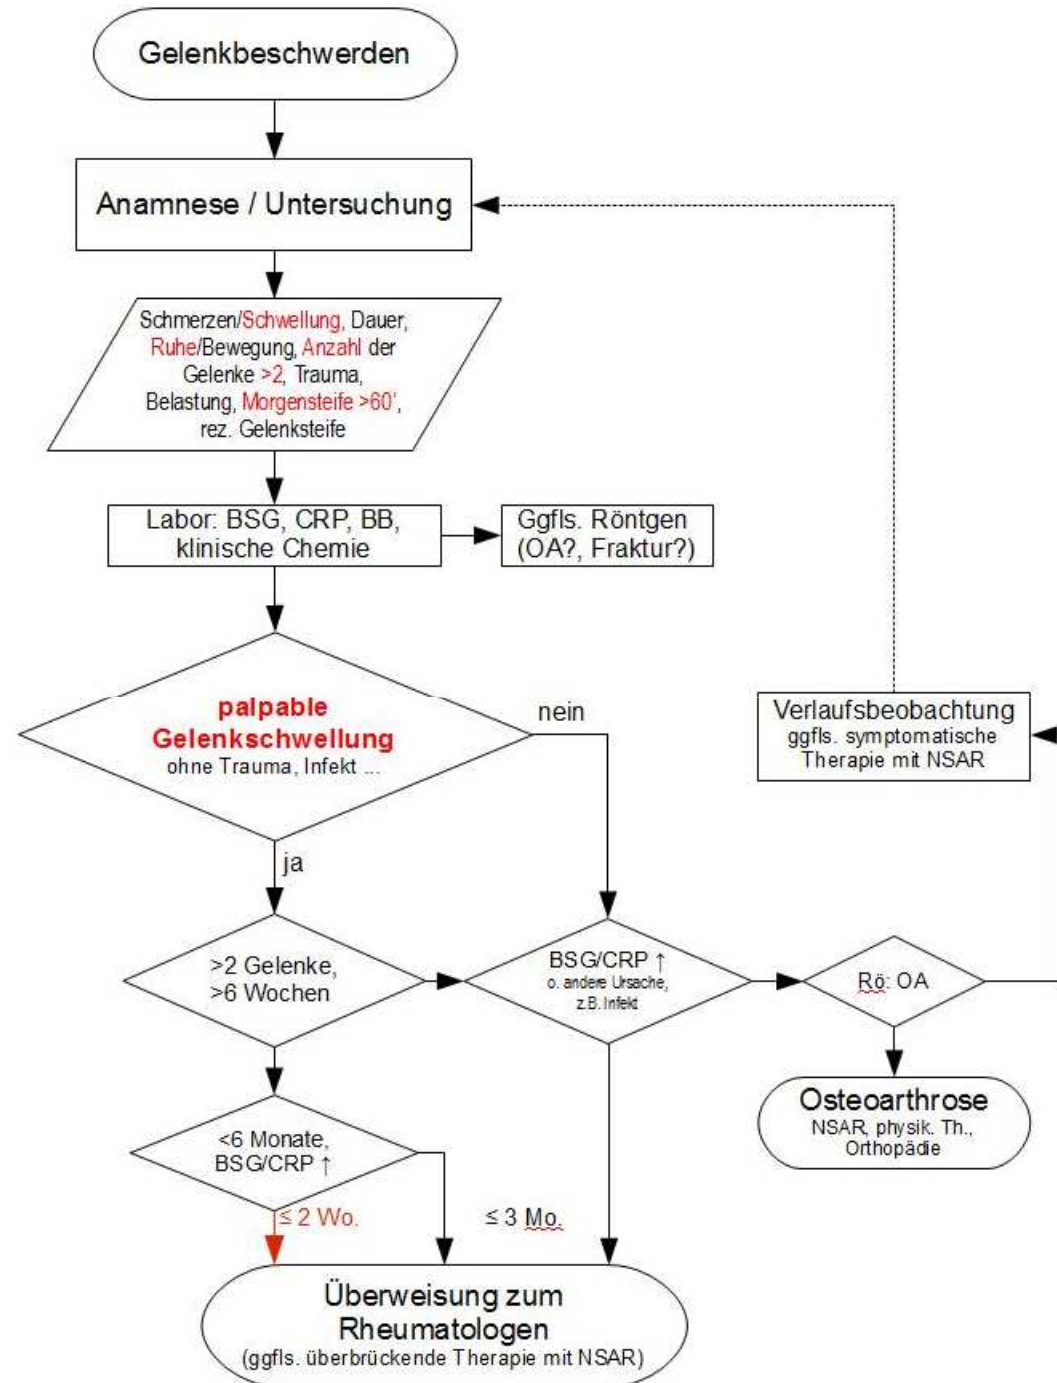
Gelenkbeschwerden

Anamnese / Untersuchung

Schmerzen/Schwellung, Dauer, Ruhe/Bewegung, Anzahl der Gelenke >2, Trauma, Belastung, Morgensteife >60', rez. Gelenksteife

Labor: BSG, CRP, BB, klinische Chemie

Ggfls. Röntgen (OA?, Fraktur?)

palpable Gelenkschwellung ohne Trauma, Infekt ...

nein

Verlaufsbeobachtung ggfls. symptomatische Therapie mit NSAR

ja

>2 Gelenke, >6 Wochen

BSG/CRP ↑ o. andere Ursache, z.B. Infekt

Rö: OA

Osteoarthrose NSAR, physik. Th., Orthopädie

<6 Monate, BSG/CRP ↑

≤ 2 Wo.

≤ 3 Mo.

Überweisung zum Rheumatologen (ggfls. überbrückende Therapie mit NSAR)